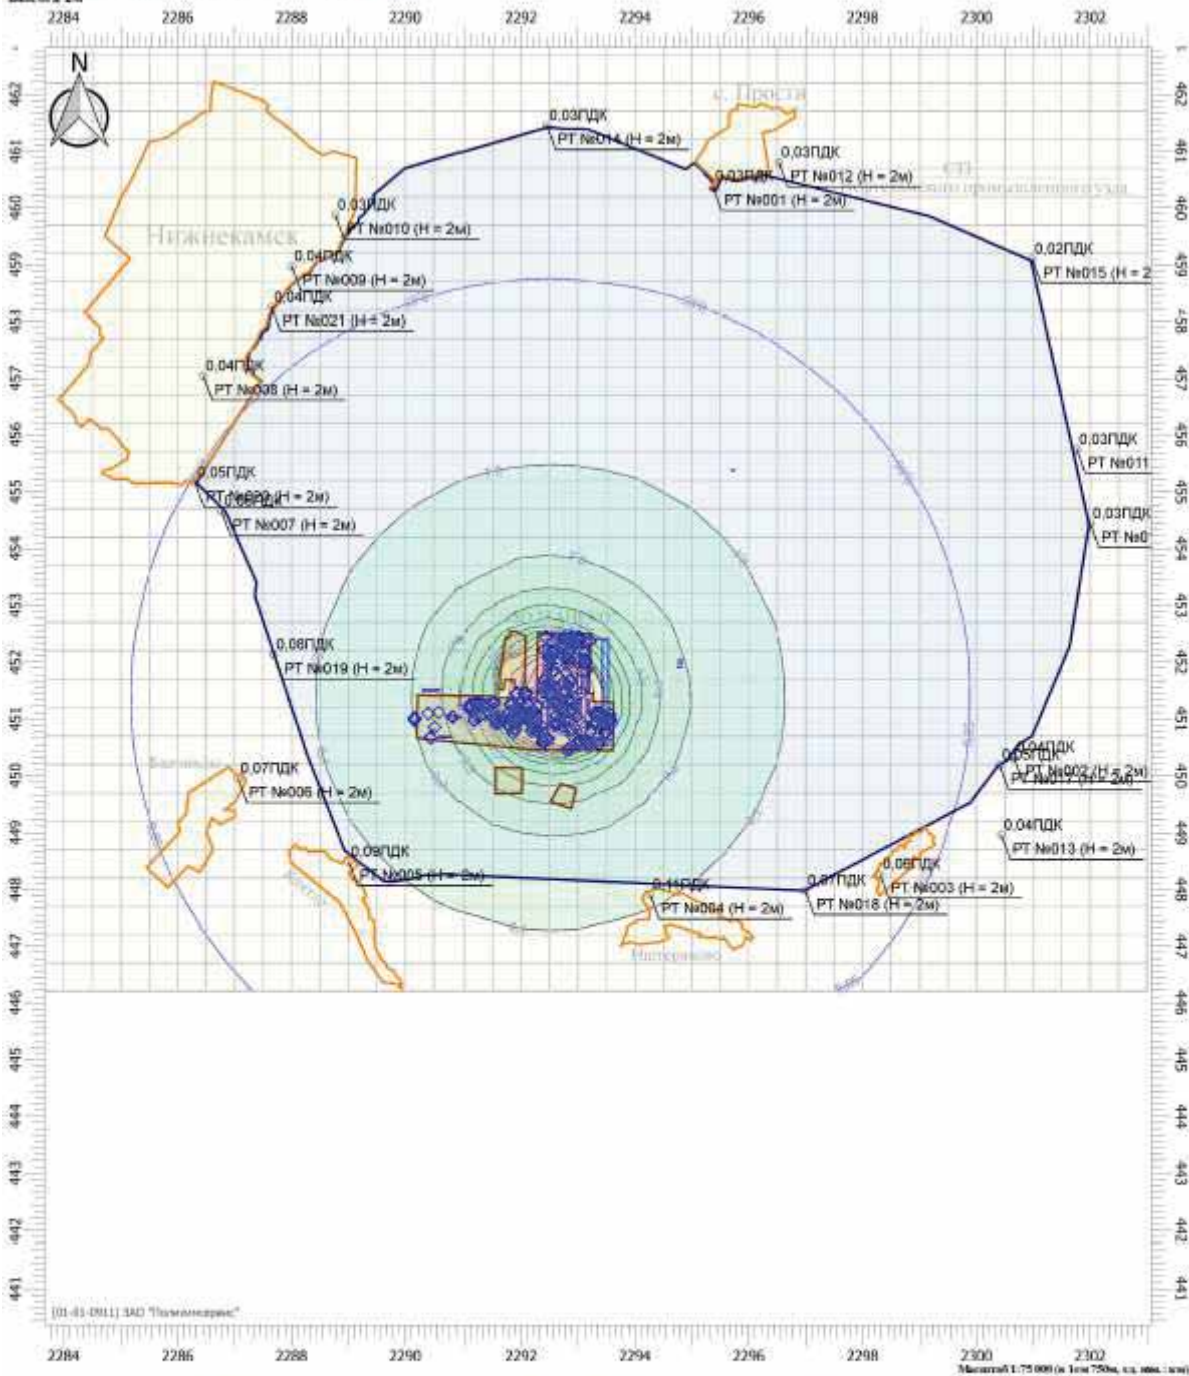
2284 2286 2288 2290 2292 2294 2296 2298 2300 2302

N

462 461 460 459 458 457 456 455 454 453 452 451 450 449 448 447 446 445 444 443 442 441

с. Простя

0,03ПДК
РТ №014 (Н = 2м)

0,03ПДК
РТ №012 (Н = 2м)

0,03ПДК
РТ №001 (Н = 2м)

Нижнекамск

0,03ПДК
РТ №010 (Н = 2м)

0,04ПДК
РТ №009 (Н = 2м)

0,04ПДК
РТ №021 (Н = 2м)

0,02ПДК
РТ №015 (Н = 2

0,04ПДК
РТ №036 (Н = 2м)

0,03ПДК
РТ №011

0,05ПДК
РТ №020 (Н = 2м)

РТ №007 (Н = 2м)

0,03ПДК
РТ №0

0,08ПДК
РТ №019 (Н = 2м)

0,04ПДК
0,05ПДК
РТ №002 (Н = 2м)
РТ №017 (Н = 2м)

0,07ПДК
РТ №006 (Н = 2м)

0,04ПДК
РТ №013 (Н = 2м)

0,09ПДК
РТ №005 (Н = 2м)

0,06ПДК
РТ №003 (Н = 2м)

0,11ПДК
РТ №004 (Н = 2м)

0,07ПДК
РТ №018 (Н = 2м)

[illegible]

[01-01-0911] ЗАО "Полимерсервис"

2284 2286 2288 2290 2292 2294 2296 2298 2300 2302

Масштаб 1:75 000 (в 1см 750м, ед. изм.: км)